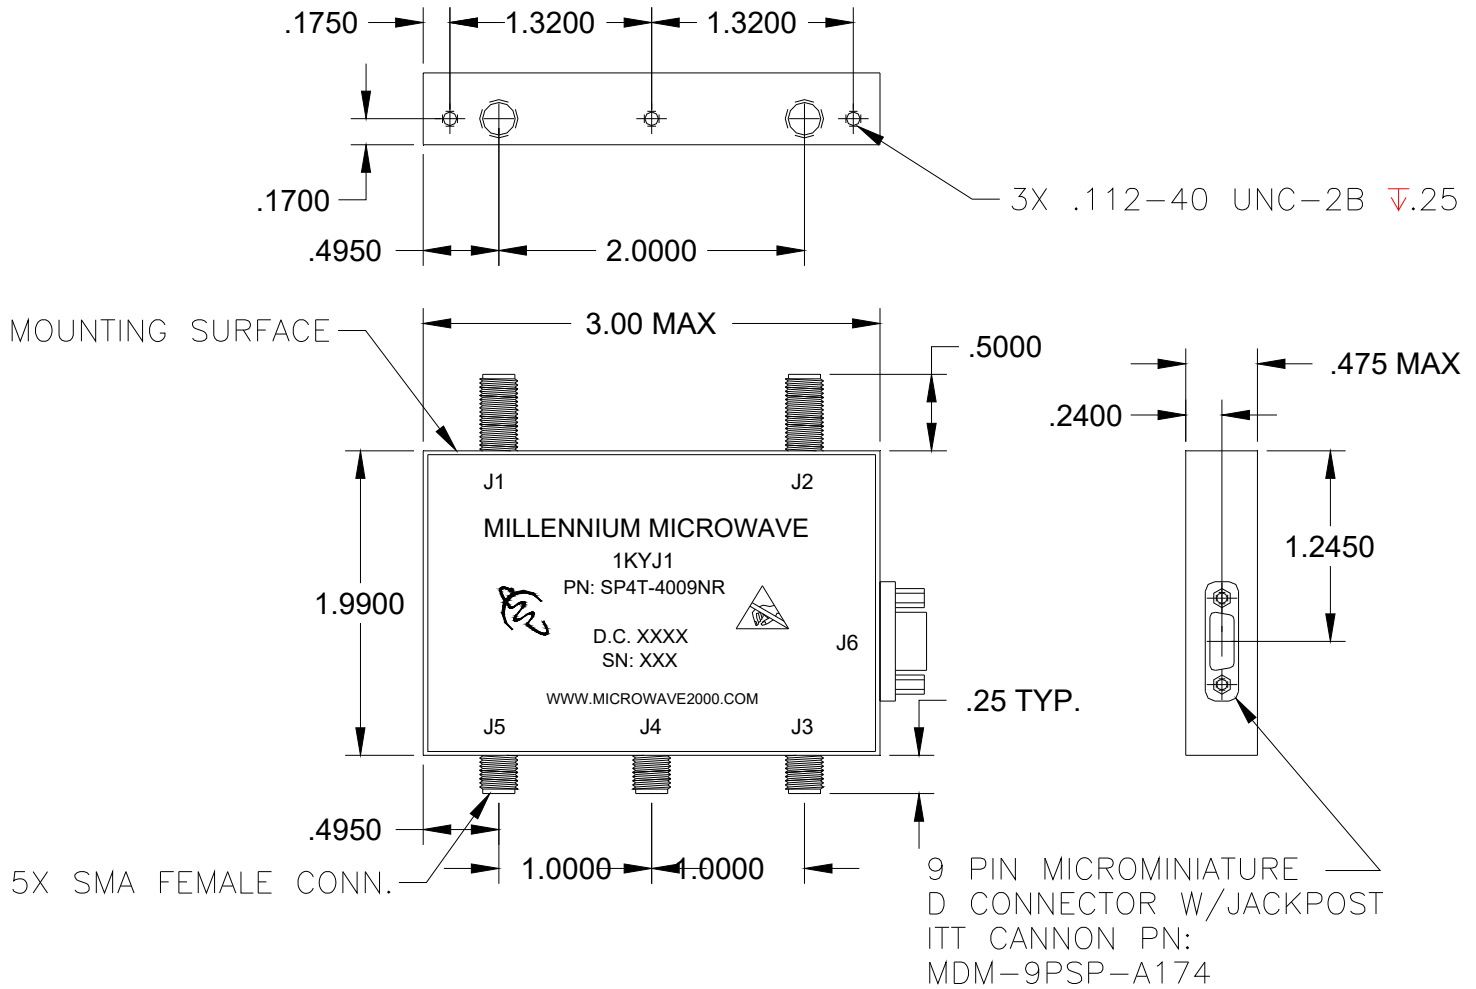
.1750
1.3200
1.3200
.1700
.4950
2.0000
3X .112–40 UNC–2B ↧.25
MOUNTING SURFACE
3.00 MAX
.5000
.2400
.475 MAX
J1
J2
MILLENNIUM MICROWAVE
1KYJ1
PN: SP4T-4009NR
1.9900
1.2450
D.C. XXXX
SN: XXX
J6
WWW.MICROWAVE2000.COM
.25 TYP.
J5
J4
J3
.4950
5X SMA FEMALE CONN.
1.0000
1.0000
9 PIN MICROMINIATURE
D CONNECTOR W/JACKPOST
ITT CANNON PN:
MDM–9PSP–A174